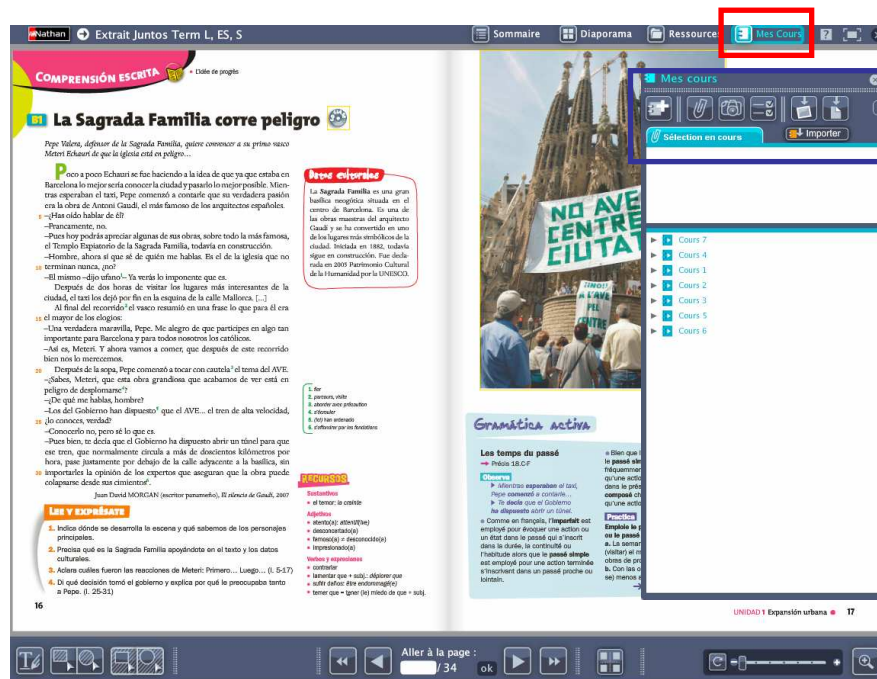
Nathan Extrait Juntos Term L, ES, S

Sommaire Diaporama Ressources Mes Cours

COMPRENSIÓN ESCRITA • Date de progrès

B1 La Sagrada Familia corre peligro

Pepe Valera, defensor de la Sagrada Familia, quiere convencer a su primo vasco Meteri Echauri de que la iglesia está en peligro…

Poco a poco Echauri se fue haciendo a la idea de que ya que estaba en Barcelona lo mejor sería conocer la ciudad y pasarlo lo mejor posible. Mientras esperaban el taxi, Pepe comenzó a contarle que su verdadera pasión era la obra de Antoni Gaudí, el más famoso de los arquitectos españoles.
5 –¿Has oído hablar de él?
–Francamente, no.
–Pues hoy podrás apreciar algunas de sus obras, sobre todo la más famosa, el Templo Expiatorio de la Sagrada Familia, todavía en construcción.
–Hombre, ahora sí que sé de quién me hablas. Es el de la iglesia que no
10 terminan nunca, ¿no?
–El mismo –dijo ufano¹–. Ya verás lo imponente que es.
Después de dos horas de visitar los lugares más interesantes de la ciudad, el taxi los dejó por fin en la esquina de la calle Mallorca. [...]
Al final del recorrido² el vasco resumió en una frase lo que para él era
15 el mayor de los elogios:
–Una verdadera maravilla, Pepe. Me alegro de que participes en algo tan importante para Barcelona y para todos nosotros los católicos.
–Así es, Meteri. Y ahora vamos a comer, que después de este recorrido bien nos lo merecemos.
20 Después de la sopa, Pepe comenzó a tocar con cautela³ el tema del AVE.
–¿Sabes, Meteri, que esta obra grandiosa que acabamos de ver está en peligro de desplomarse⁴?
–¿De qué me hablas, hombre?
–Los del Gobierno han dispuesto⁵ que el AVE… el tren de alta velocidad,
25 ¿lo conoces, verdad?
–Conozco no, pero sé lo que es.
–Pues bien, te decía que el Gobierno ha dispuesto abrir un túnel para que ese tren, que normalmente circula a más de doscientos kilómetros por hora, pase justamente por debajo de la calle adyacente a la basílica, sin
30 importarles la opinión de los expertos que aseguran que la obra puede colapsarse desde sus cimientos⁶.

Juan David MORGAN (escritor panameño), El silencio de Gaudí, 2007

Datos culturales
La Sagrada Familia es una gran basílica neogótica situada en el centro de Barcelona. Es una de las obras maestras del arquitecto Gaudí y se ha convertido en uno de los lugares más simbólicos de la ciudad. Iniciada en 1882, todavía sigue en construcción. Fue declarada en 2005 Patrimonio Cultural de la Humanidad por la UNESCO.

1. fier
2. parcours, visite
3. aborder avec précaution
4. s'écrouler
5. (ici) han ordenado
6. s'effondrer par les fondations

RECURSOS
Sustantivos
• el temor: la crainte
Adjetivos
• aterrado(a): atterré(e)
• desconcertado(a)
• famoso(a) ≠ desconocido(a)
• impresionado(a)
Verbos y expresiones
• contestar
• lamentar que + subj.: déplorer que
• sufrir daños: être endommagé(e)
• temer que = tener (le) miedo de que + subj.

LEE Y EXPRÉSATE
1. Indica dónde se desarrolla la escena y qué sabemos de los personajes principales.
2. Precisa qué es la Sagrada Familia apoyándote en el texto y los datos culturales.
3. Aclara cuáles fueron las reacciones de Meteri: Primero… Luego… (l. 5-17)
4. Di qué decisión tomó el gobierno y explica por qué le preocupaba tanto a Pepe. (l. 25-31)

16

NO AVE CENTRE CIUTAT
¡ZIMOS! L'AVE PEL CENTRE

Mes cours
Sélection en cours
Importer
Cours 7
Cours 4
Cours 1
Cours 2
Cours 3
Cours 5
Cours 6

Gramática activa
Les temps du passé
→ Précis 18.C-F
Observa
► Mientras esperaban el taxi, Pepe comenzó a contarle…
► Te decía que el Gobierno ha dispuesto abrir un túnel.
• Comme en français, l'imparfait est employé pour évoquer une action ou un état dans le passé qui s'inscrit dans la durée, la continuité ou l'habitude alors que le passé simple est employé pour une action terminée s'inscrivant dans un passé proche ou lointain.
• Bien que l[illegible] le passé si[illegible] fréquemmen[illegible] qu'une actio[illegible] dans le prés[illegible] composé ch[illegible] qu'une actio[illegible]
Practica
Emploie le p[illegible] ou le passé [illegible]
a. La seman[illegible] (visitar) el m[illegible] obras de pr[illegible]
b. Con las o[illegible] se) menos a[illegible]

UNIDAD 1 Expansión urbana ● 17

Aller à la page : / 34 ok